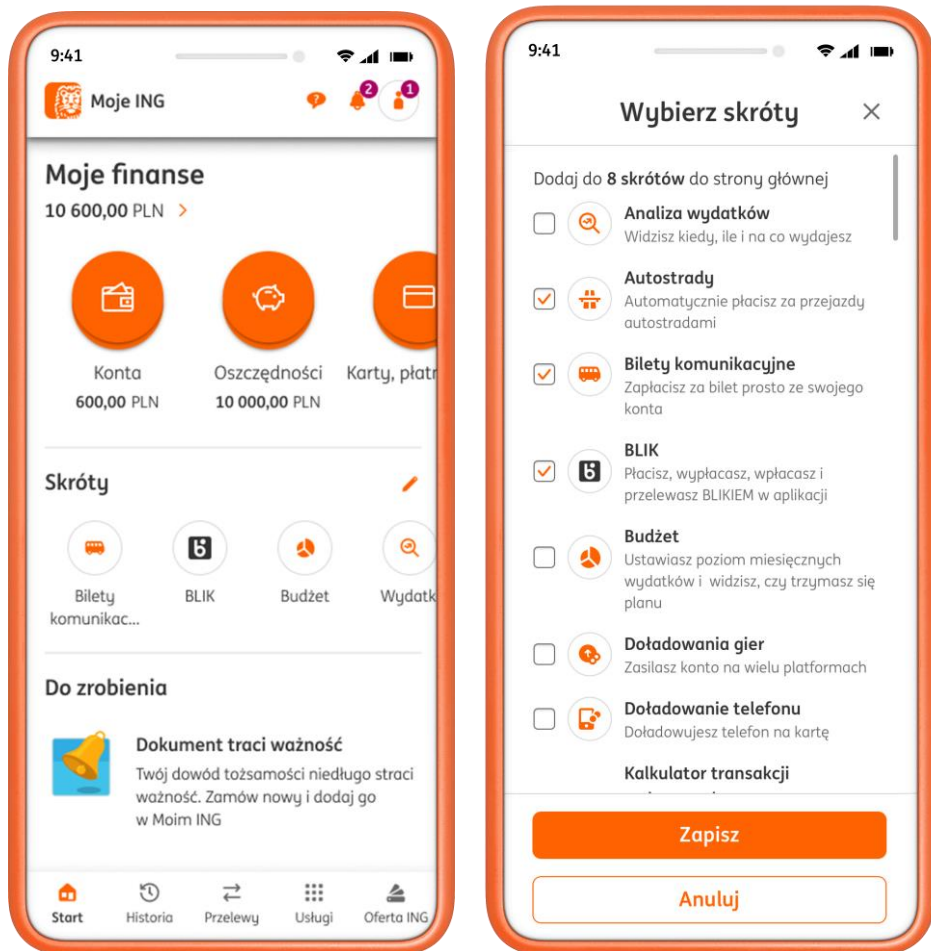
9:41

Moje ING

2 1

Moje finanse
10 600,00 PLN >

Konta
600,00 PLN

Oszczędności
10 000,00 PLN

Karty, płatn

Skróty

Bilety komunikac...

BLIK

Budżet

Wydatk

Do zrobienia

Dokument traci ważność
Twój dowód tożsamości niedługo straci ważność. Zamów nowy i dodaj go w Moim ING

Start
Historia
Przelewy
Usługi
Oferta ING

9:41

Wybierz skróty ×

Dodaj do **8 skrótów** do strony głównej

Analiza wydatków
Widzisz kiedy, ile i na co wydajesz

Autostrady
Automatycznie płacisz za przejazdy autostradami

Bilety komunikacyjne
Zapłacisz za bilet prosto ze swojego konta

BLIK
Płacisz, wypłacasz, wpłacasz i przelewasz BLIKIEM w aplikacji

Budżet
Ustawiasz poziom miesięcznych wydatków i widzisz, czy trzymasz się planu

Doładowania gier
Zasilasz konto na wielu platformach

Doładowanie telefonu
Doładowujesz telefon na kartę

Kalkulator transakcji

Zapisz

Anuluj